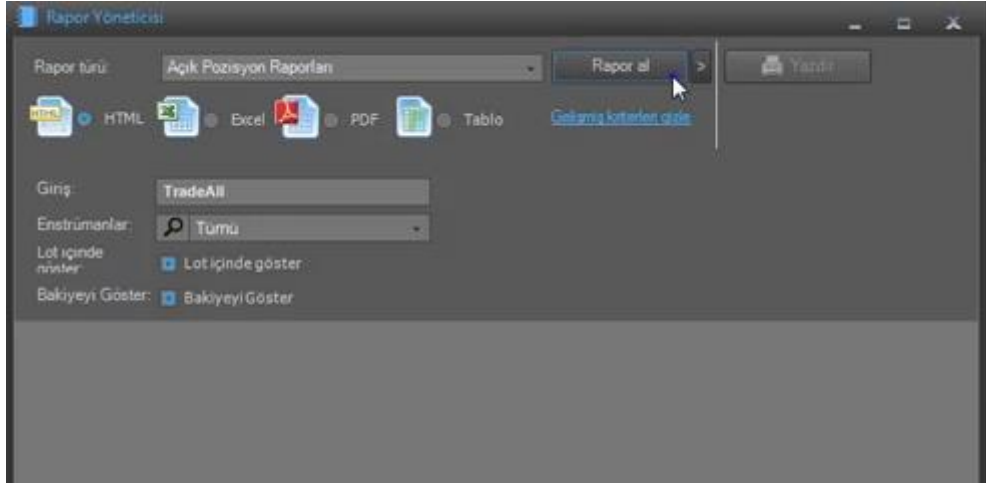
Rapor Yöneticisi

Rapor türü: Açık Pozisyon Raporları

Rapor al >

Yazdır

HTML HTML Excel PDF Tablo

Gelişmiş kriterleri gizle

Giriş: TradeAll

Enstrümanlar: Tümü

Lot içinde göster: Lot içinde göster

Bakiyeyi Göster: Bakiyeyi Göster